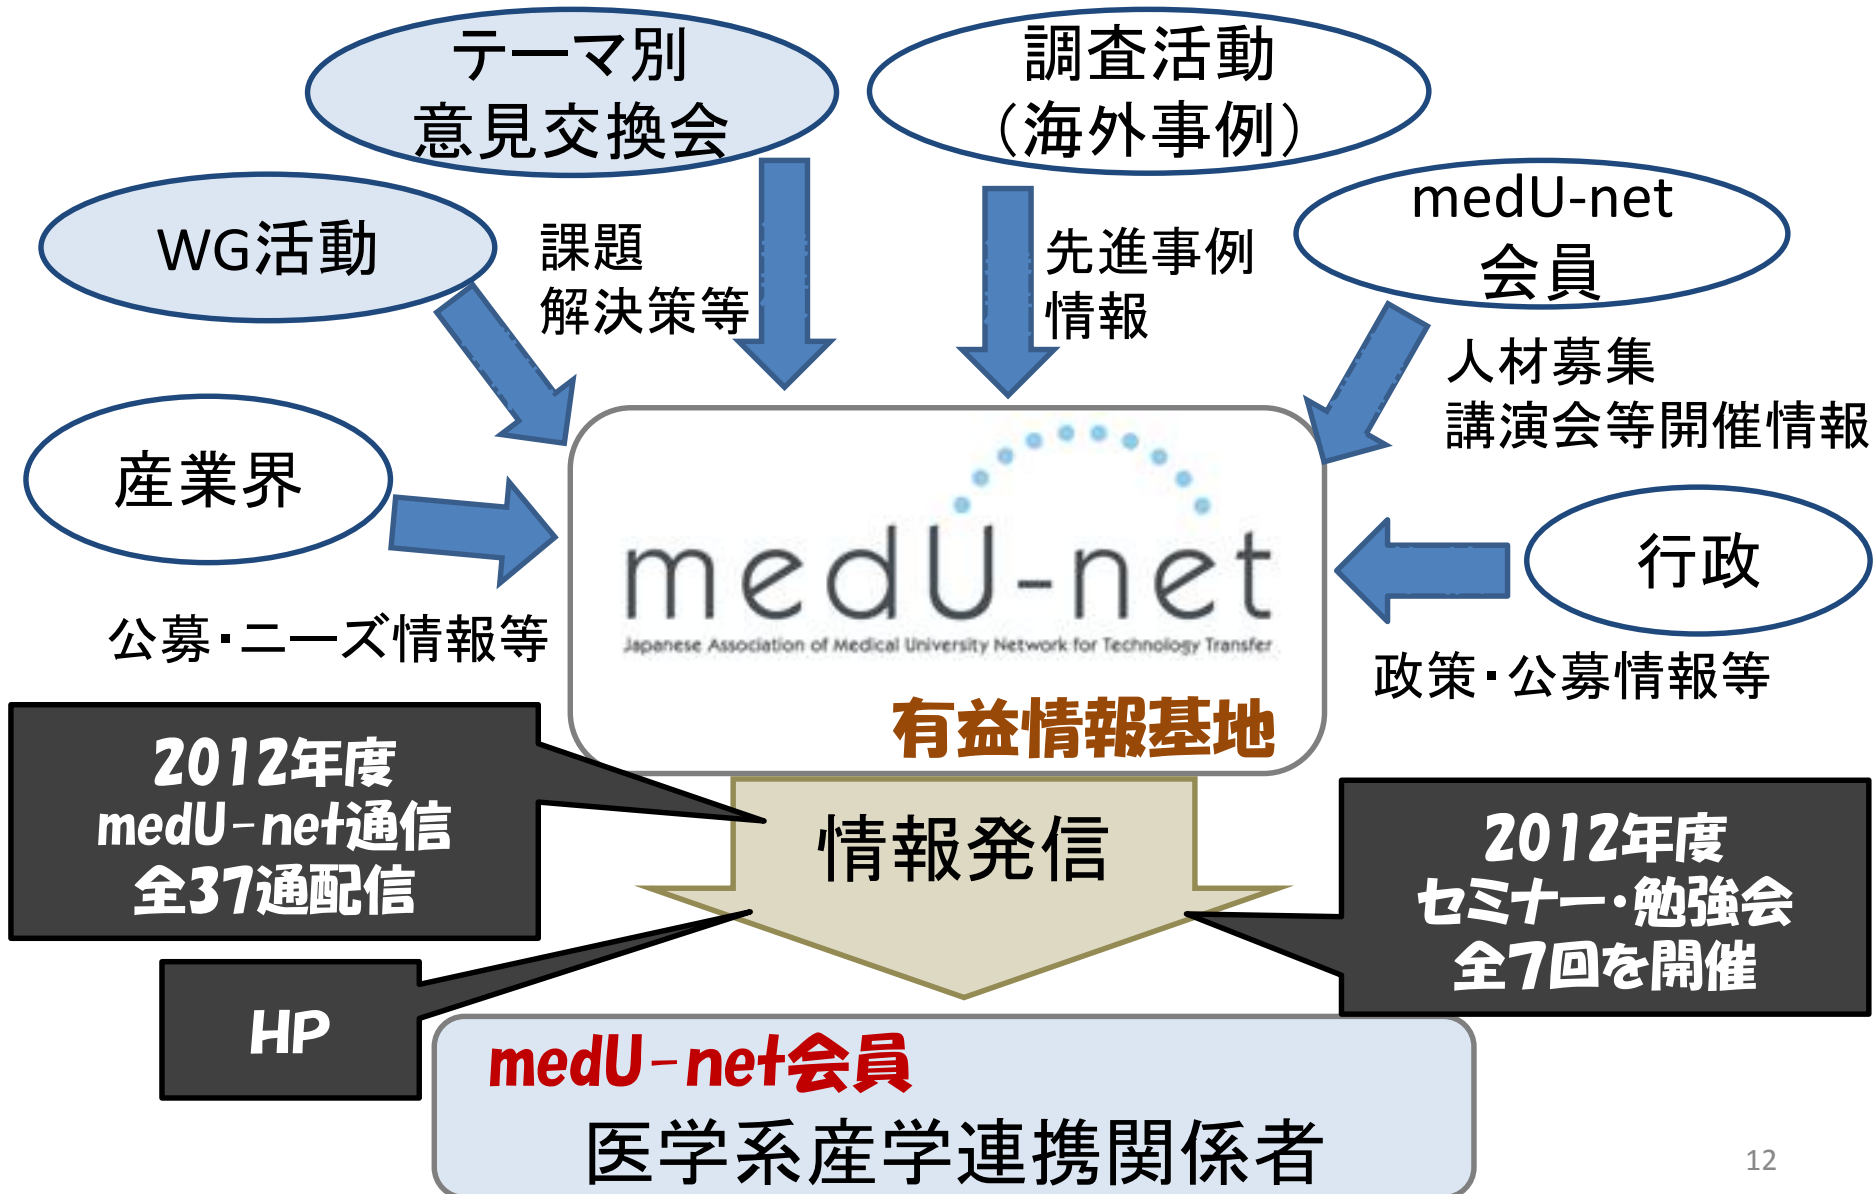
テーマ別
意見交換会

調査活動
（海外事例）

WG活動

課題
解決策等

先進事例
情報

medU-net
会員

人材募集
講演会等開催情報

産業界

行政

medU-net
Japanese Association of Medical University Network for Technology Transfer

公募・ニーズ情報等

政策・公募情報等

有益情報基地

2012年度
medU-net通信
全37通配信

情報発信

2012年度
セミナー・勉強会
全7回を開催

HP

medU-net会員
医学系産学連携関係者

12